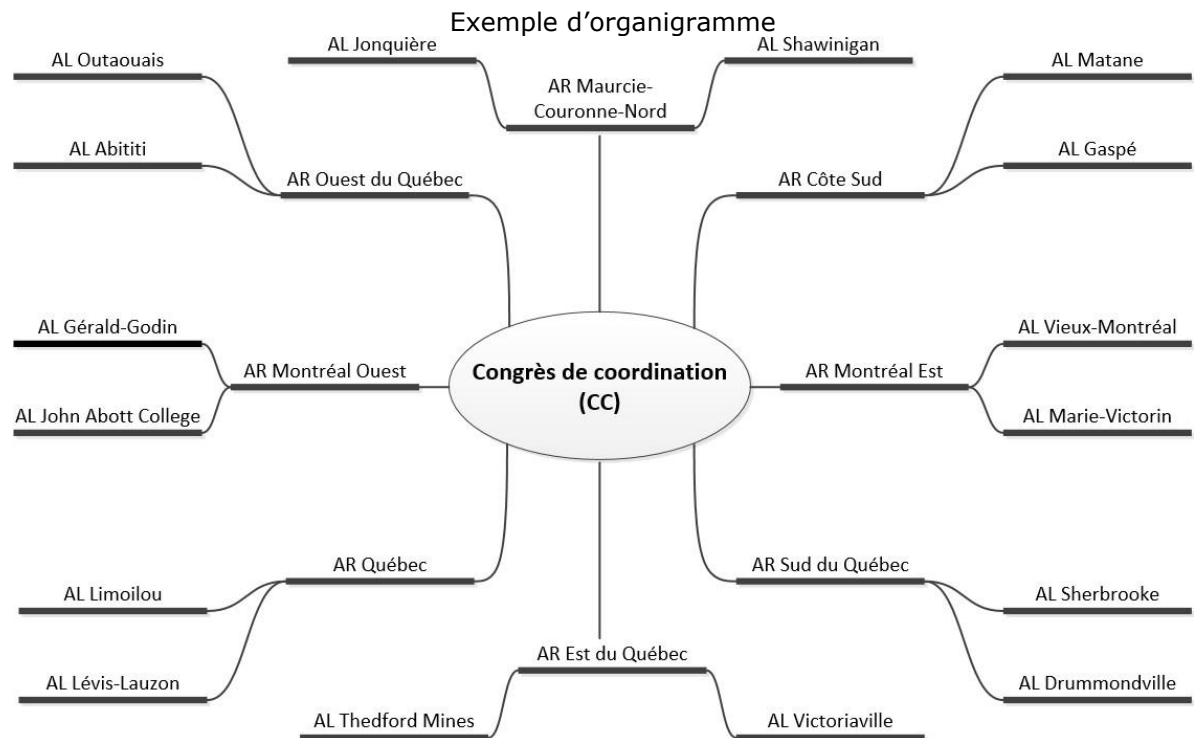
Exemple d'organigramme

AL Jonquière

AL Shawinigan

AR Maurcie-Couronne-Nord

AL Outaouais

AL Matane

AL Abititi

AL Gaspé

AR Ouest du Québec

AR Côte Sud

AL Gérald-Godin

AL Vieux-Montréal

AR Montréal Ouest

Congrès de coordination (CC)

AR Montréal Est

AL John Abott College

AL Marie-Victorin

AR Québec

AR Sud du Québec

AL Limoilou

AL Sherbrooke

AR Est du Québec

AL Lévis-Lauzon

AL Drummondville

AL Thedford Mines

AL Victoriaville